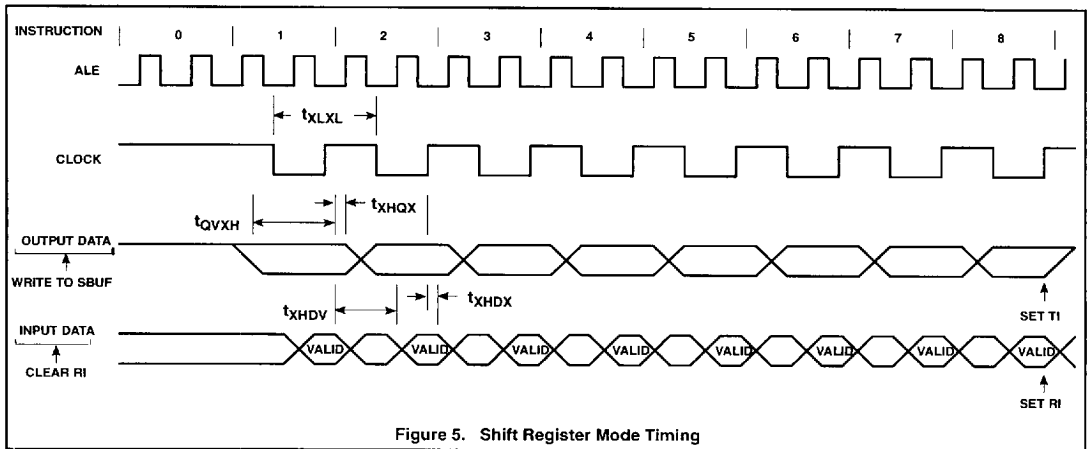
INSTRUCTION 0 1 2 3 4 5 6 7 8

ALE

$t_{XLXL}$

CLOCK

$t_{QVXH}$

$t_{XHQX}$

OUTPUT DATA

WRITE TO SBUF

$t_{XHDV}$

$t_{XHDX}$

SET TI

INPUT DATA

VALID VALID VALID VALID VALID VALID VALID VALID

CLEAR RI

SET RI

Figure 5. Shift Register Mode Timing